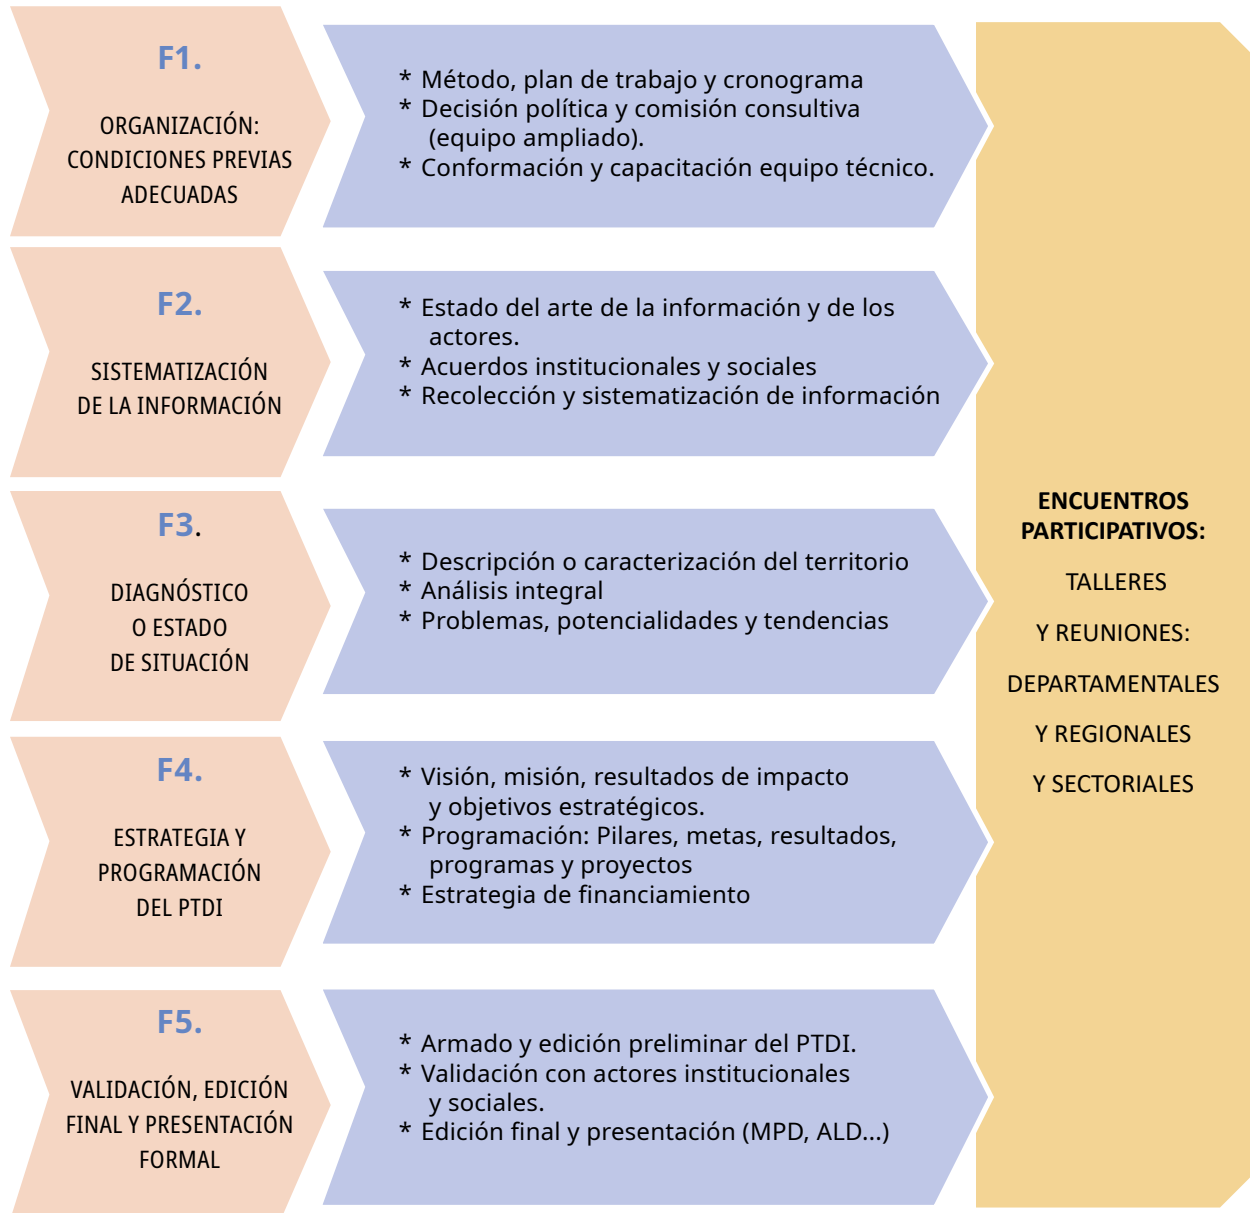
F1.

ORGANIZACIÓN: CONDICIONES PREVIAS ADECUADAS

* Método, plan de trabajo y cronograma
* Decisión política y comisión consultiva (equipo ampliado).
* Conformación y capacitación equipo técnico.

F2.

SISTEMATIZACIÓN DE LA INFORMACIÓN

* Estado del arte de la información y de los actores.
* Acuerdos institucionales y sociales
* Recolección y sistematización de información

F3.

DIAGNÓSTICO O ESTADO DE SITUACIÓN

* Descripción o caracterización del territorio
* Análisis integral
* Problemas, potencialidades y tendencias

F4.

ESTRATEGIA Y PROGRAMACIÓN DEL PTDI

* Visión, misión, resultados de impacto y objetivos estratégicos.
* Programación: Pilares, metas, resultados, programas y proyectos
* Estrategia de financiamiento

F5.

VALIDACIÓN, EDICIÓN FINAL Y PRESENTACIÓN FORMAL

* Armado y edición preliminar del PTDI.
* Validación con actores institucionales y sociales.
* Edición final y presentación (MPD, ALD...)

ENCUENTROS PARTICIPATIVOS:

TALLERES

Y REUNIONES:

DEPARTAMENTALES

Y REGIONALES

Y SECTORIALES